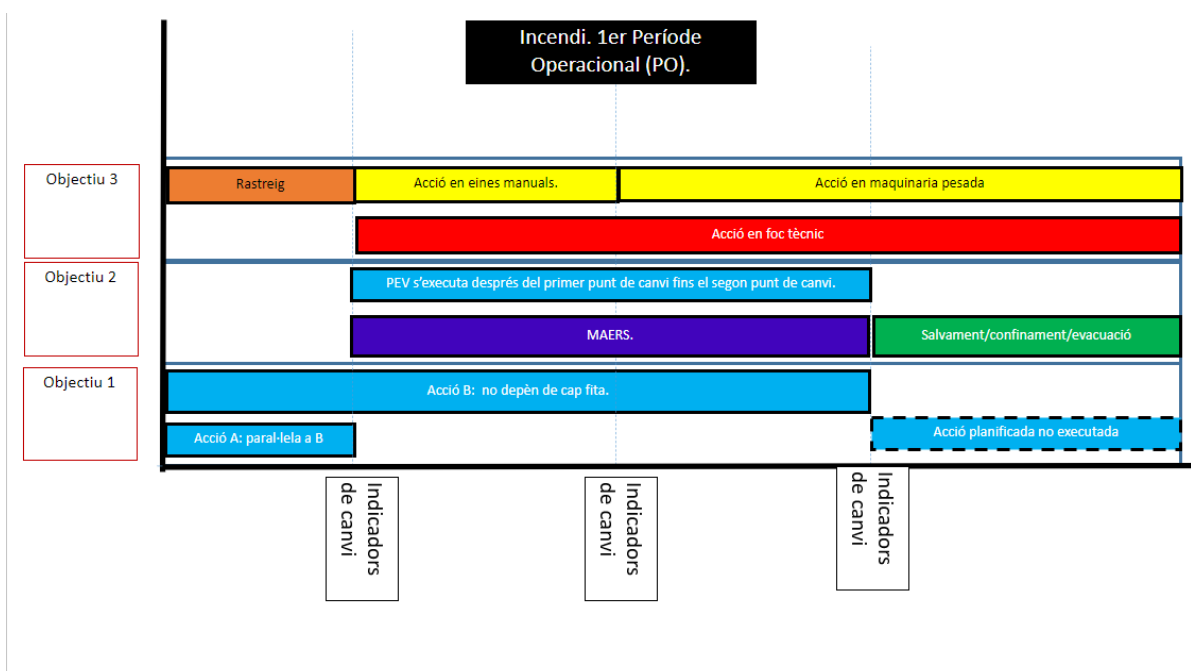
Incendi. 1er Període Operacional (PO).

Objectiu 3

Rastreig

Acció en eines manuals.

Acció en maquinaria pesada

Acció en foc tècnic

Objectiu 2

PEV s'executa després del primer punt de canvi fins el segon punt de canvi.

MAERS.

Salvament/confinament/evacuació

Objectiu 1

Acció B: no depèn de cap fita.

Acció A: paral·lela a B

Acció planificada no executada

Indicadors de canvi

Indicadors de canvi

Indicadors de canvi